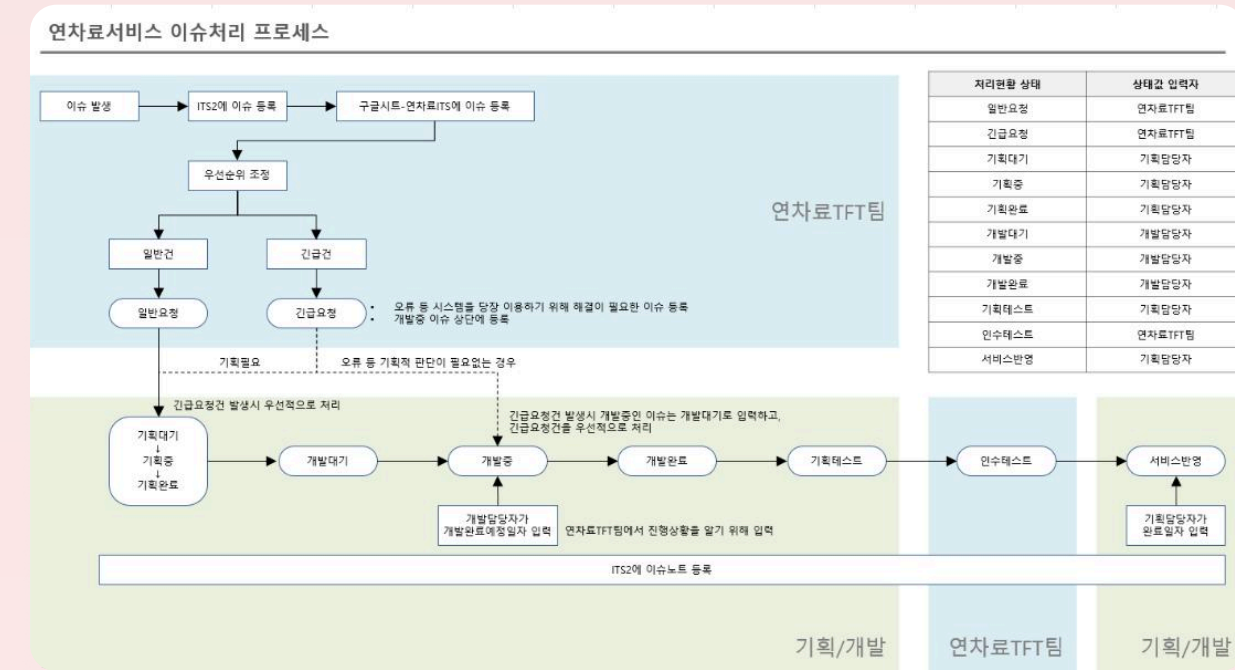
연차료서비스 이슈처리 프로세스

이슈 발생

ITS2에 이슈 등록

구글시트-연차료ITS에 이슈 등록

우선순위 조정

일반건

긴급건

일반요청

긴급요청

· 오류 등 시스템을 당장 이용하기 위해 해결이 필요한 이슈 등록
· 개발중 이슈 상단에 등록

연차료TFT팀

| 처리현황 상태 | 상태값 입력자 |
|---|---|
| 일반요청 | 연차료TFT팀 |
| 긴급요청 | 연차료TFT팀 |
| 기획대기 | 기획담당자 |
| 기획중 | 기획담당자 |
| 기획완료 | 기획담당자 |
| 개발대기 | 개발담당자 |
| 개발중 | 개발담당자 |
| 개발완료 | 개발담당자 |
| 기획테스트 | 기획담당자 |
| 인수테스트 | 연차료TFT팀 |
| 서비스반영 | 기획담당자 |

기획필요

오류 등 기획적 판단이 필요없는 경우

긴급요청건 발생시 우선적으로 처리

긴급요청건 발생시 개발중인 이슈는 개발대기로 입력하고, 긴급요청건을 우선적으로 처리

기획대기
↓
기획중
↓
기획완료

개발대기

개발중

개발완료

기획테스트

인수테스트

서비스반영

개발담당자가 개발완료예정일자 입력

연차료TFT팀에서 진행상황을 알기 위해 입력

기획담당자가 완료일자 입력

ITS2에 이슈노트 등록

기획/개발

연차료TFT팀

기획/개발